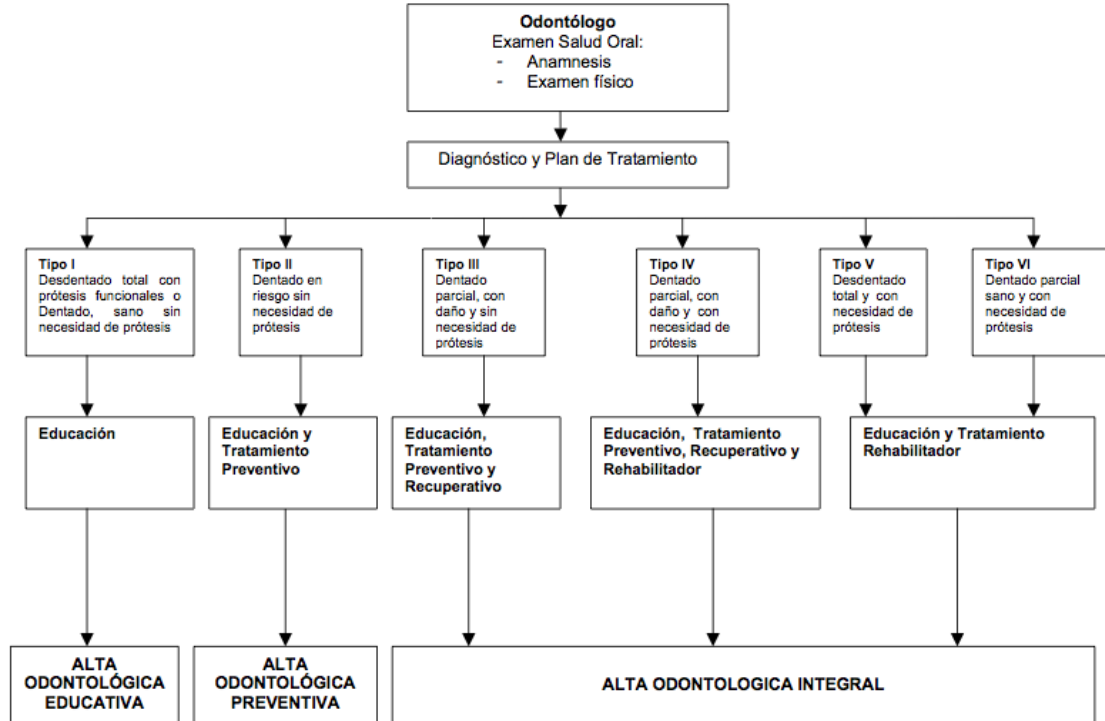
**Odontólogo**
Examen Salud Oral:
- Anamnesis
- Examen físico

Diagnóstico y Plan de Tratamiento

**Tipo I**
Desdentado total con prótesis funcionales o Dentado, sano sin necesidad de prótesis

**Tipo II**
Dentado en riesgo sin necesidad de prótesis

**Tipo III**
Dentado parcial, con daño y sin necesidad de prótesis

**Tipo IV**
Dentado parcial, con daño y con necesidad de prótesis

**Tipo V**
Desdentado total y con necesidad de prótesis

**Tipo VI**
Dentado parcial sano y con necesidad de prótesis

**Educación**

**Educación y Tratamiento Preventivo**

**Educación, Tratamiento Preventivo y Recuperativo**

**Educación, Tratamiento Preventivo, Recuperativo y Rehabilitador**

**Educación y Tratamiento Rehabilitador**

**ALTA ODONTOLÓGICA EDUCATIVA**

**ALTA ODONTOLÓGICA PREVENTIVA**

**ALTA ODONTOLOGICA INTEGRAL**